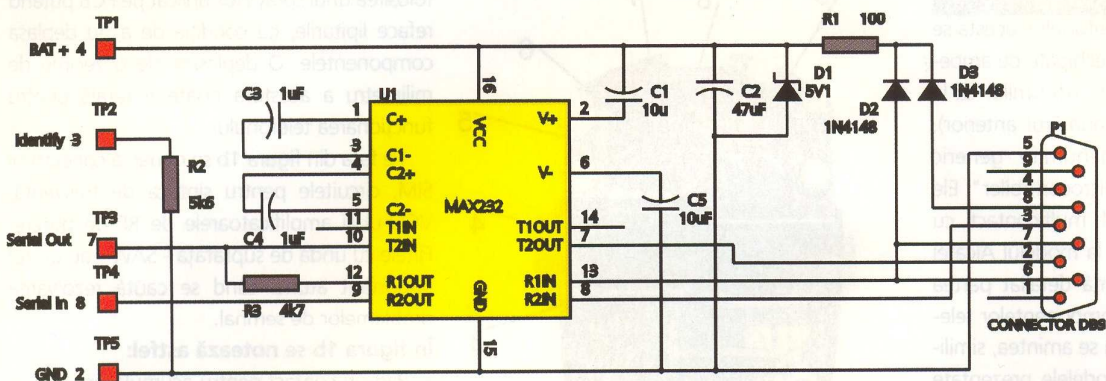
TP1
BAT + 4
TP2
Identify 3
TP3
Serial Out 7
TP4
Serial In 8
TP5
GND 2
C3 1uF
C4 1uF
R2
5k6
R3 4k7
U1
C+
C1-
C2+
C2-
T1IN
T2IN
R1OUT
R2OUT
MAX232
VCC
GND
V+
V-
T1OUT
T2OUT
R1IN
R2IN
1
3
4
5
11
10
12
9
16
15
2
6
14
7
13
8
C1
10u
C2
47uF
C5
10uF
D1
5V1
R1 100
D2
1N4148
D3
1N4148
P1
5
9
4
8
3
7
2
6
1
CONNECTOR DB9

refece lipitanle, la voiajele de a se deplasa componentele. O depla de milimetru a frecvenței de funcționare te pl.
din figura 1b
SMD, circuitele, plastic de ampli carele de t unda de suprafa se
cand se cauta parametrilor de semnal.
În figura 1b se notează astfel:
se ale
se amintes, simi-